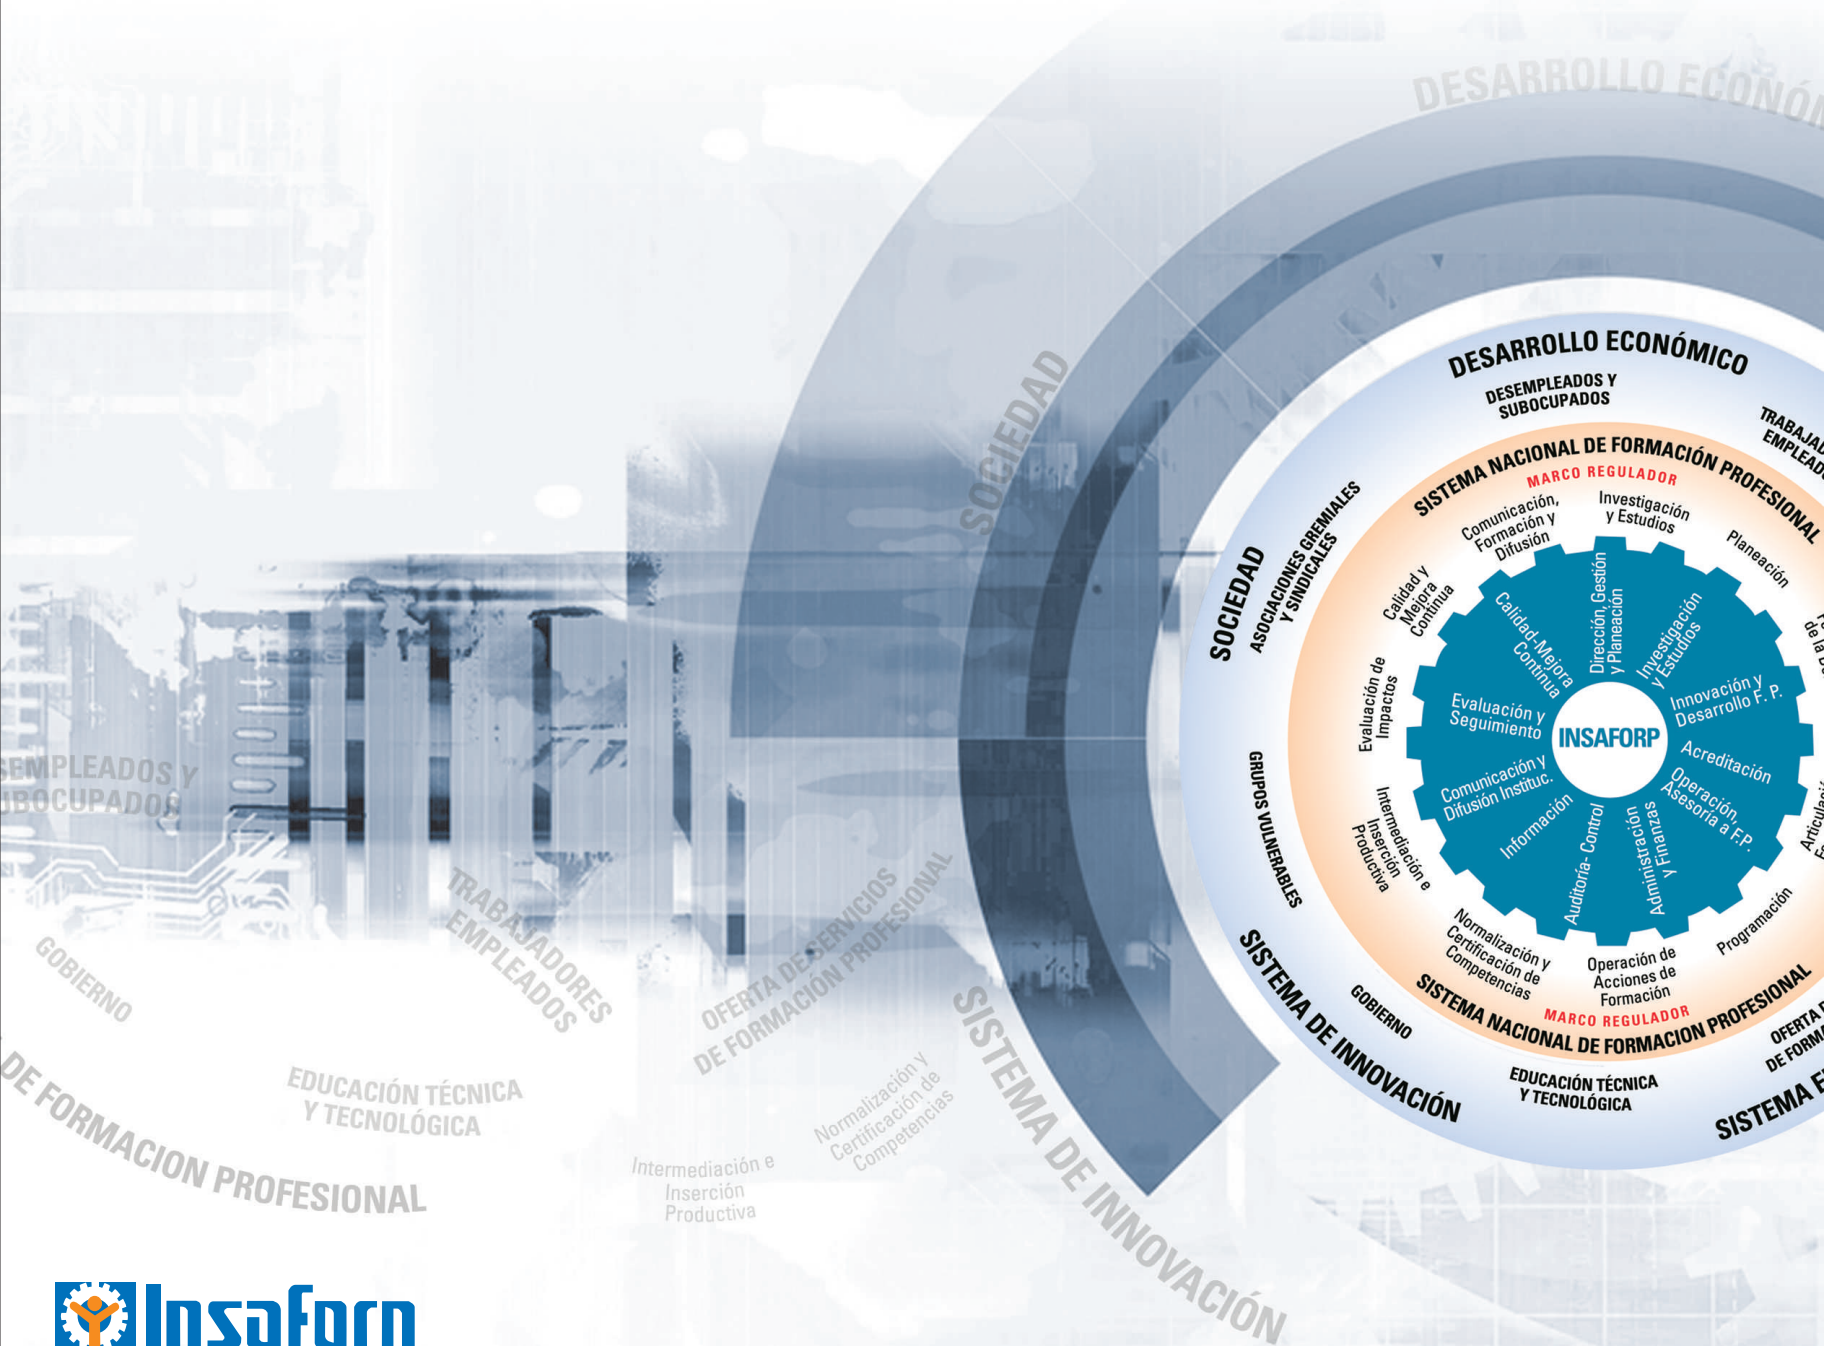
DESARROLLO ECONÓ

SOCIEDAD

SEMPLEADOS Y
UBOCUPADOS

GOBIERNO

TRABAJADORES
EMPLEADOS

OFERTA DE SERVICIOS
DE FORMACIÓN PROFESIONAL

DE FORMACION PROFESIONAL

EDUCACIÓN TÉCNICA
Y TECNOLÓGICA

Intermediación e
Inserción
Productiva

Normalización y
Certificación de
Competencias

SISTEMA DE INNOVACIÓN

DESARROLLO ECONÓMICO
DESEMPLEADOS Y
SUBOCUPADOS
TRABAJA
EMPLEAD
SISTEMA NACIONAL DE FORMACIÓN PROFESIONAL
MARCO REGULADOR
Comunicación,
Formación y
Difusión
Investigación
y Estudios
Planeación
de la D
Calidad y
Mejora
Continua
SOCIEDAD
ASOCIACIONES GREMIALES
Y SINDICALES
Evaluación de
Impactos
Calidad-Mejora
Continua
Dirección, Gestión
y Planeación
Investigación
y Estudios
Innovación y
Desarrollo F. P.
Evaluación y
Seguimiento
INSAFORP
Acreditación
Comunicación y
Difusión Instituc.
Operación,
Asesoria a F.P.
Articulaci
Información
Auditoria- Control
Administración
y Finanzas
GRUPOS VULNERABLES
Intermediación e
Inserción
Productiva
Normalización y
Certificación de
Competencias
Operación de
Acciones de
Formación
Programación
MARCO REGULADOR
SISTEMA NACIONAL DE FORMACION PROFESIONAL
SISTEMA DE INNOVACIÓN
GOBIERNO
EDUCACIÓN TÉCNICA
Y TECNOLÓGICA
OFERTA
DE FORM
SISTEMA E

Insaforp